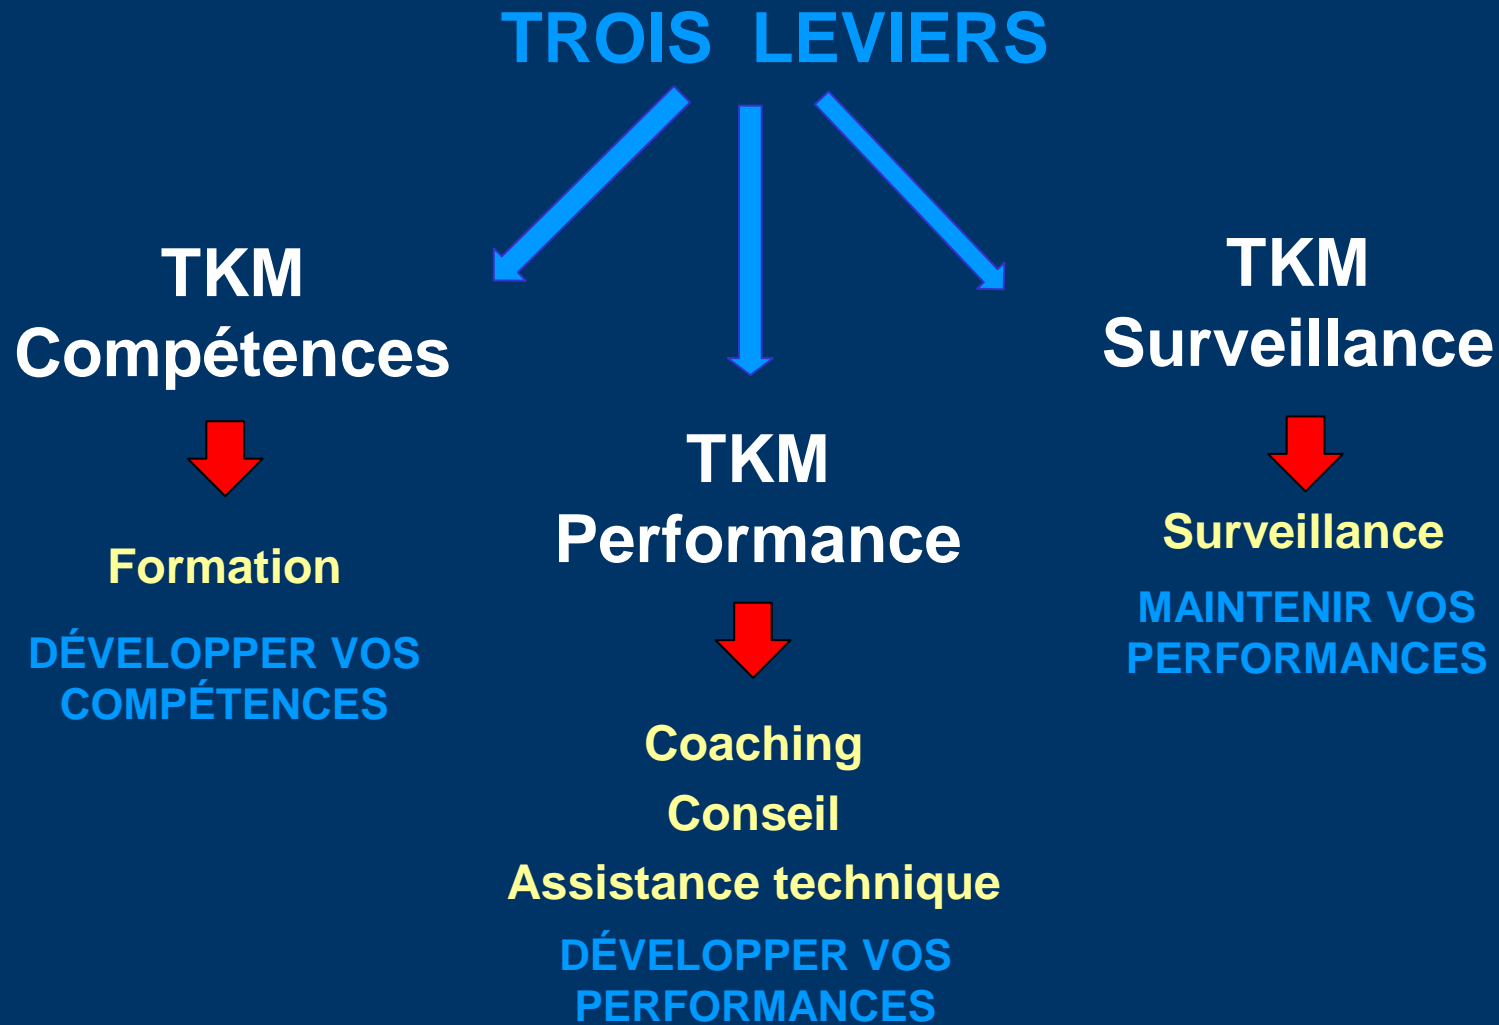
TROIS LEVIERS

TKM
Compétences

Formation

DÉVELOPPER VOS COMPÉTENCES

TKM
Performance

Coaching
Conseil
Assistance technique

DÉVELOPPER VOS PERFORMANCES

TKM
Surveillance

Surveillance

MAINTENIR VOS PERFORMANCES